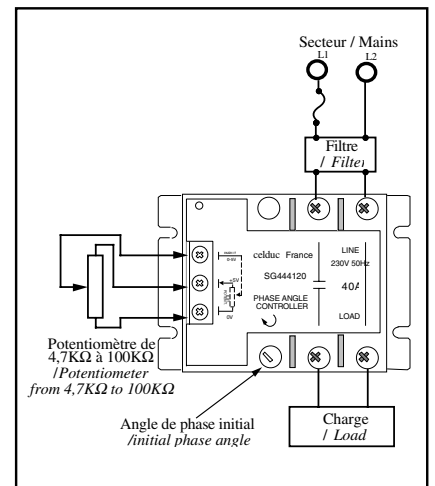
Secteur / Mains
L1
L2

Filtre
/ Filter

celduc France
SG444120
PHASE ANGLE CONTROLLER

LINE
230V 50Hz
40A
LOAD

Potentiomètre de 4,7KΩ à 100KΩ
/Potentiometer from 4,7KΩ to 100KΩ

Angle de phase initial
/initial phase angle

Charge
/ Load